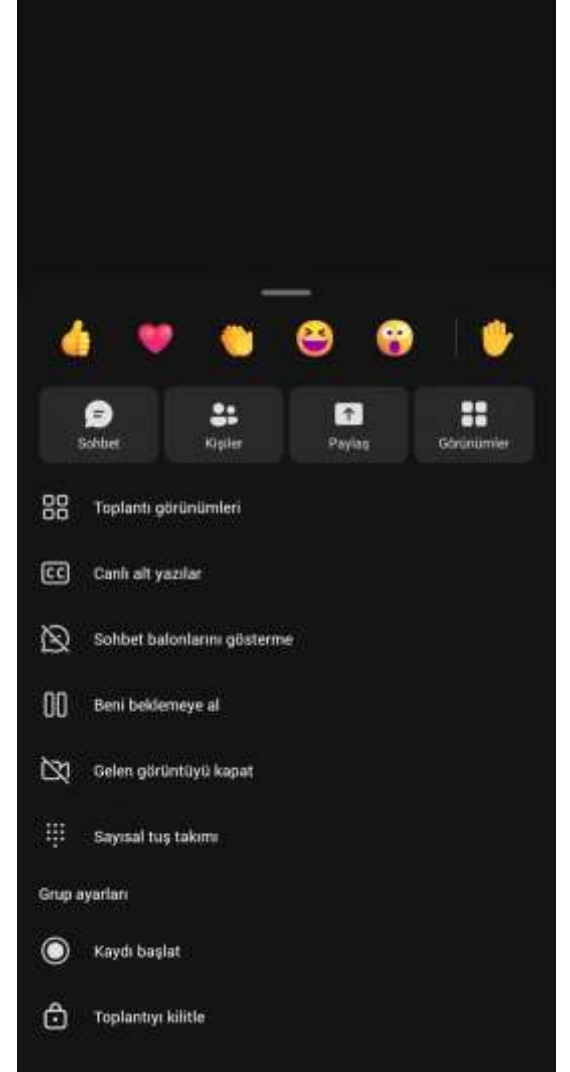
Sohbet
Kişiler
Paylaş
Görünümler

Toplantı görünümleri

Canlı alt yazılar

Sohbet balonlarını gösterme

Beni beklemeye al

Gelen görüntüyü kapat

Sayısal tuş takımı

Grup ayarları

Kaydı başlat

Toplantıyı kilitle